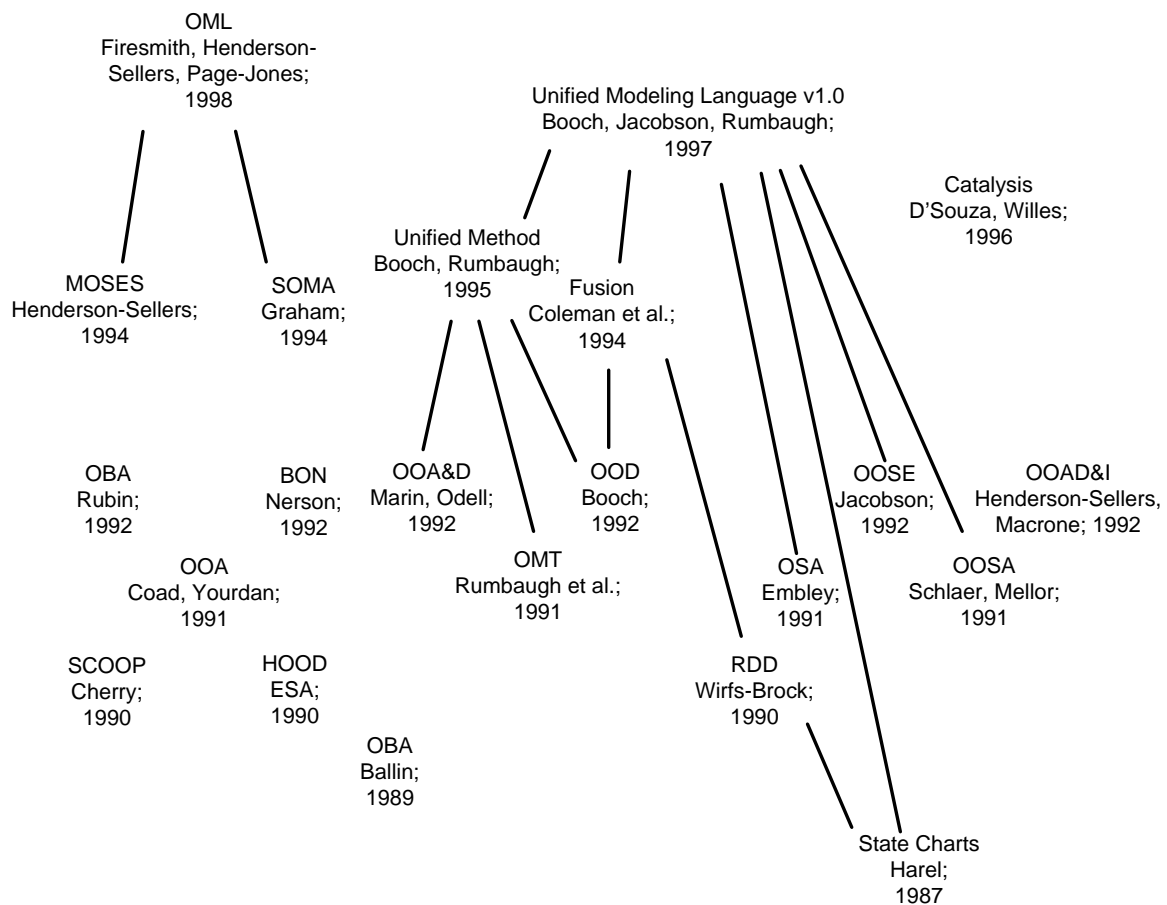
OML
Firesmith, Henderson-Sellers, Page-Jones;
1998

Unified Modeling Language v1.0
Booch, Jacobson, Rumbaugh;
1997

Catalysis
D'Souza, Willes;
1996

Unified Method
Booch, Rumbaugh;
1995

MOSES
Henderson-Sellers;
1994

SOMA
Graham;
1994

Fusion
Coleman et al.;
1994

OBA
Rubin;
1992

BON
Nerson;
1992

OOA&D
Marin, Odell;
1992

OOD
Booch;
1992

OOSE
Jacobson;
1992

OOAD&I
Henderson-Sellers, Macrone; 1992

OOA
Coad, Yourdan;
1991

OMT
Rumbaugh et al.;
1991

OSA
Embley;
1991

OOSA
Schlaer, Mellor;
1991

SCOOP
Cherry;
1990

HOOD
ESA;
1990

RDD
Wirfs-Brock;
1990

OBA
Ballin;
1989

State Charts
Harel;
1987